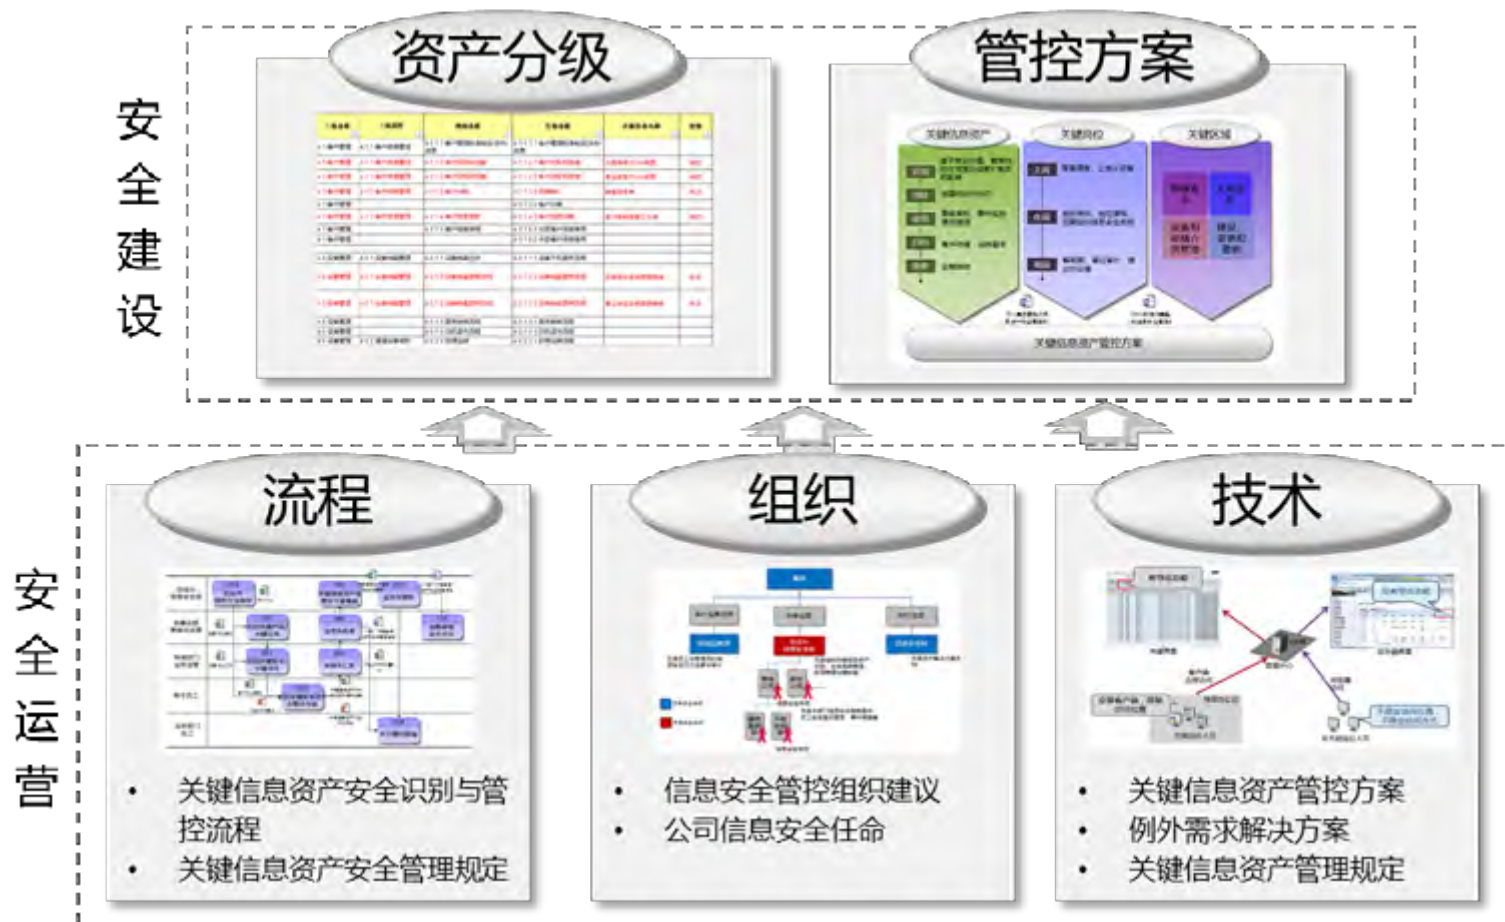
安全建设

资产分级

管控方案

关键信息资产

关键岗位

关键区域

关键信息资产管控方案

安全运营

流程

- 关键信息资产安全识别与管控流程
- 关键信息资产安全管理规定

组织

- 信息安全管控组织建议
- 公司信息安全任命

技术

- 关键信息资产管控方案
- 例外需求解决方案
- 关键信息资产管理规定